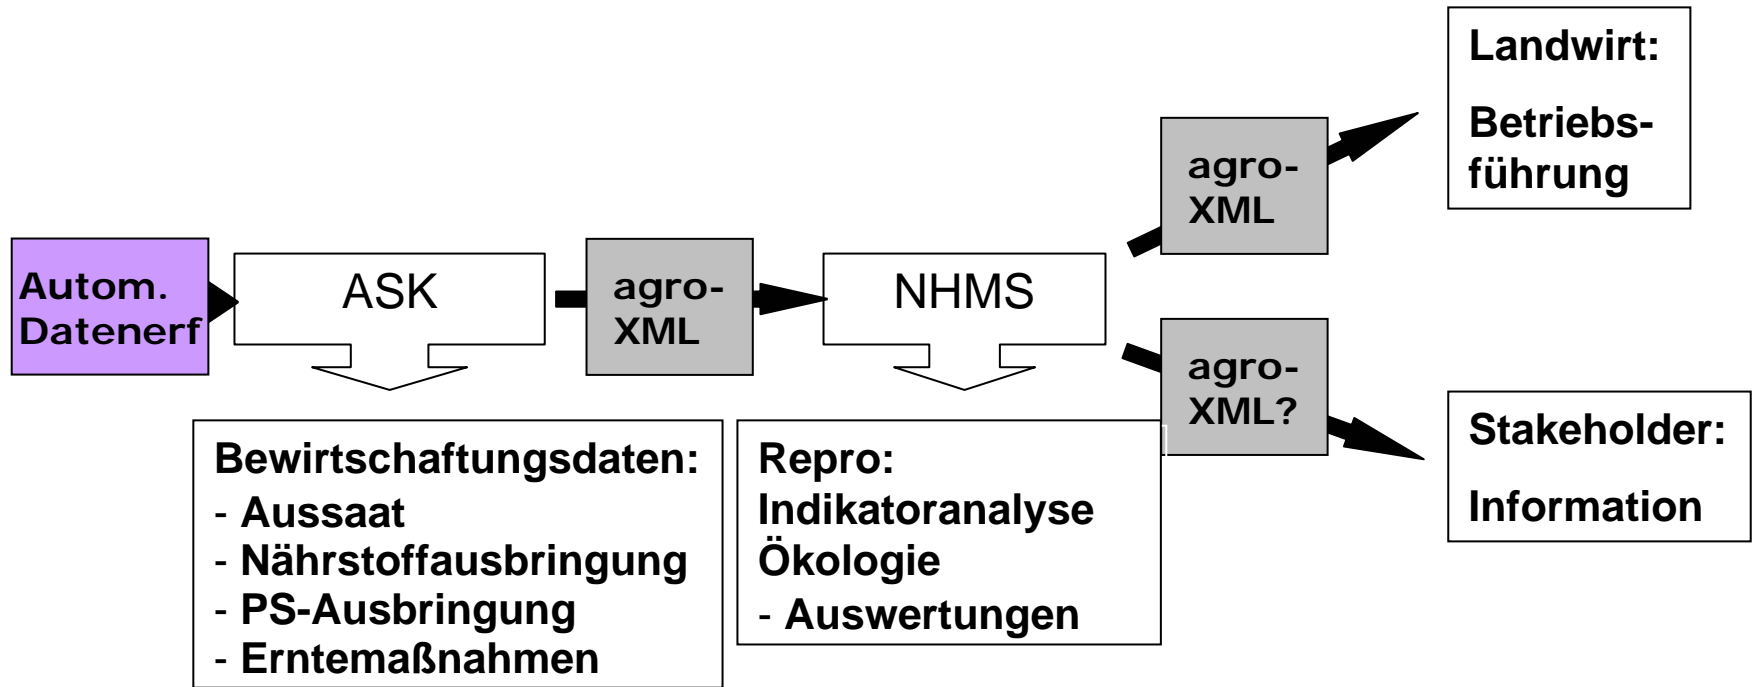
Landwirt:

Betriebsführung

agro-XML

Autom. Datenerf

ASK

agro-XML

NHMS

agro-XML?

Stakeholder:

Information

Bewirtschaftungsdaten:
- Aussaat
- Nährstoffausbringung
- PS-Ausbringung
- Erntemaßnahmen

Repro:
Indikatoranalyse
Ökologie
- Auswertungen